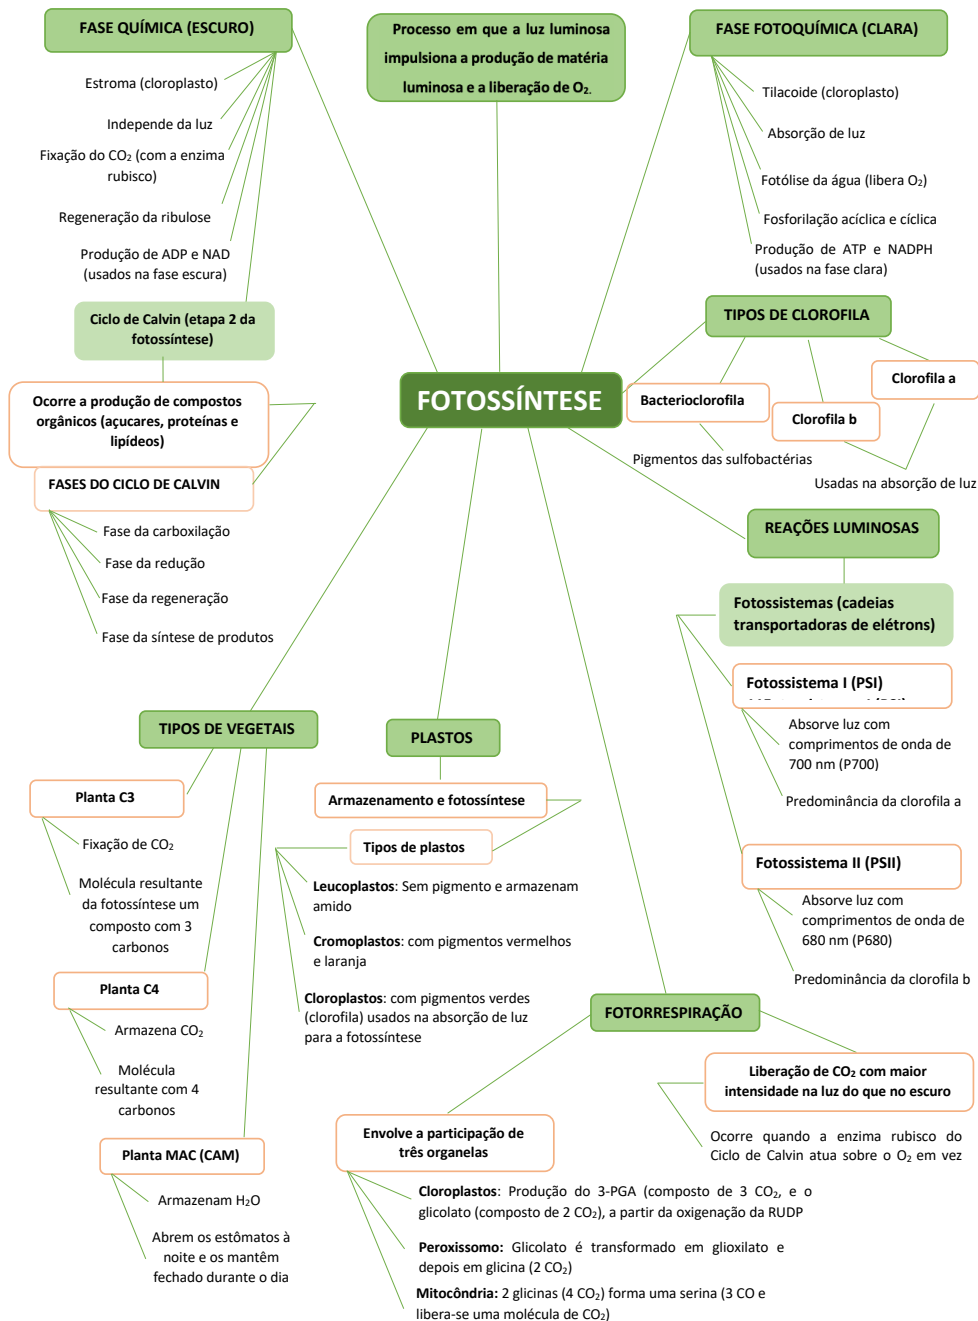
FASE QUÍMICA (ESCURO)

Estroma (cloroplasto)

Independe da luz

Fixação do $CO_2$ (com a enzima rubisco)

Regeneração da ribulose

Produção de ADP e NAD (usados na fase escura)

Ciclo de Calvin (etapa 2 da fotossíntese)

Ocorre a produção de compostos orgânicos (açucares, proteínas e lipídeos)

FASES DO CICLO DE CALVIN

Fase da carboxilação

Fase da redução

Fase da regeneração

Fase da síntese de produtos

Processo em que a luz luminosa impulsiona a produção de matéria luminosa e a liberação de $O_2$.

FOTOSSÍNTESE

FASE FOTOQUÍMICA (CLARA)

Tilacoide (cloroplasto)

Absorção de luz

Fotólise da água (libera $O_2$)

Fosforilação acíclica e cíclica

Produção de ATP e NADPH (usados na fase clara)

TIPOS DE CLOROFILA

Bacterioclorofila

Clorofila b

Clorofila a

Pigmentos das sulfobactérias

Usadas na absorção de luz

REAÇÕES LUMINOSAS

Fotossistemas (cadeias transportadoras de elétrons)

Fotossistema I (PSI)

Absorve luz com comprimentos de onda de 700 nm (P700)

Predominância da clorofila a

Fotossistema II (PSII)

Absorve luz com comprimentos de onda de 680 nm (P680)

Predominância da clorofila b

TIPOS DE VEGETAIS

Planta C3

Fixação de $CO_2$

Molécula resultante da fotossíntese um composto com 3 carbonos

Planta C4

Armazena $CO_2$

Molécula resultante com 4 carbonos

Planta MAC (CAM)

Armazenam $H_2O$

Abrem os estômatos à noite e os mantêm fechado durante o dia

PLASTOS

Armazenamento e fotossíntese

Tipos de plastos

Leucoplastos: Sem pigmento e armazenam amido

Cromoplastos: com pigmentos vermelhos e laranja

Cloroplastos: com pigmentos verdes (clorofila) usados na absorção de luz para a fotossíntese

FOTORRESPIRAÇÃO

Liberação de $CO_2$ com maior intensidade na luz do que no escuro

Ocorre quando a enzima rubisco do Ciclo de Calvin atua sobre o $O_2$ em vez

Envolve a participação de três organelas

Cloroplastos: Produção do 3-PGA (composto de 3 $CO_2$, e o glicolato (composto de 2 $CO_2$), a partir da oxigenação da RUDP

Peroxissomo: Glicolato é transformado em glioxilato e depois em glicina (2 $CO_2$)

Mitocôndria: 2 glicinas (4 $CO_2$) forma uma serina (3 CO e libera-se uma molécula de $CO_2$)